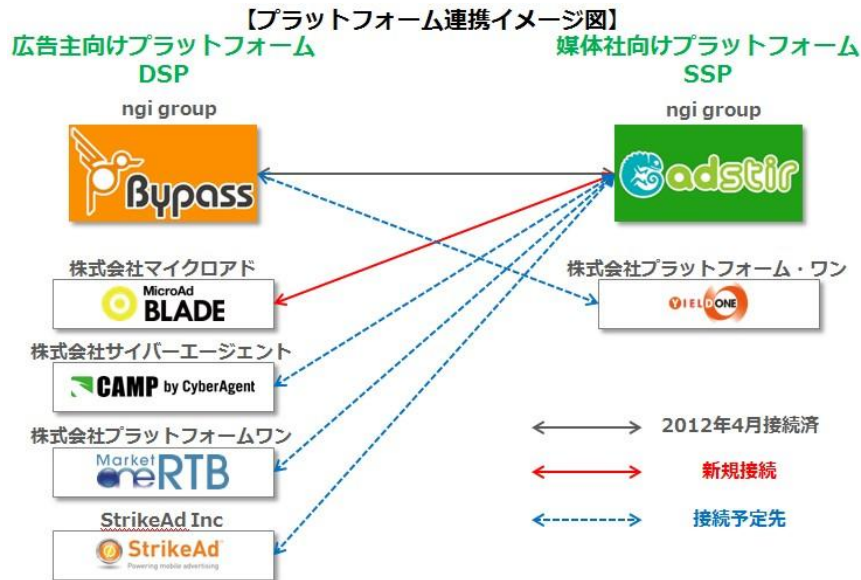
【プラットフォーム連携イメージ図】

広告主向けプラットフォーム
DSP

媒体社向けプラットフォーム
SSP

ngi group

Bypass

ngi group

adstir

株式会社マイクロアド

MicroAd BLADE

株式会社プラットフォーム・ワン

YIELD ONE

株式会社サイバーエージェント

CAMP by CyberAgent

株式会社プラットフォームワン

Market one RTB

StrikeAd Inc

StrikeAd
Powering mobile advertising

2012年4月接続済

新規接続

接続予定先